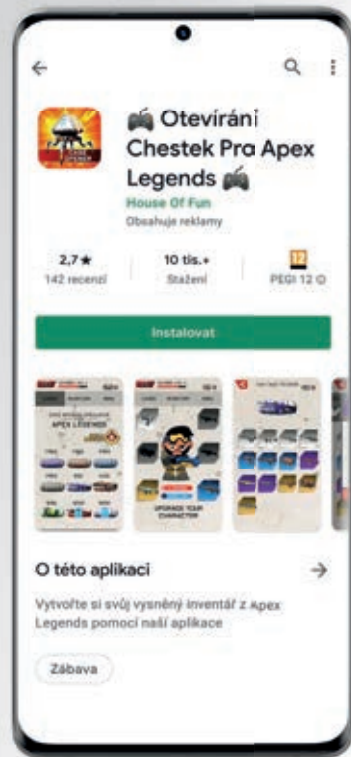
🎮 Otevírání Chestek Pro Apex Legends 🎮

House Of Fun

Obsahuje reklamy

2,7 ★
142 recenzí

10 tis.+
Stažení

12
PEGI 12

Instalovat

APEX LEGENDS

UPGRADE YOUR CHARACTER

O této aplikaci

→

Vytvořte si svůj vysněný inventář z Apex Legends pomocí naší aplikace

Zábava